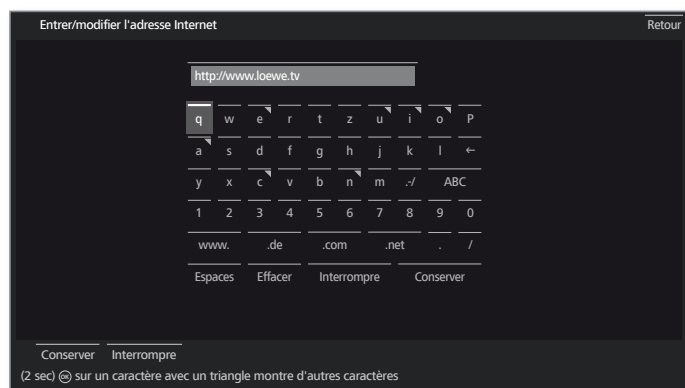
Entrer/modifier l'adresse Internet

Retour

http://www.loewe.tv

| q | w | e | r | t | z | u | i | o | P |
|---|---|---|---|---|---|---|---|---|---|
| a | s | d | f | g | h | j | k | l | ← |
| y | x | c | v | b | n | m | .:/ | ABC | |
| 1 | 2 | 3 | 4 | 5 | 6 | 7 | 8 | 9 | 0 |

www. .de .com .net . /

Espaces Effacer Interrompre Conserver

Conserver Interrompre

(2 sec) OK sur un caractère avec un triangle montre d'autres caractères